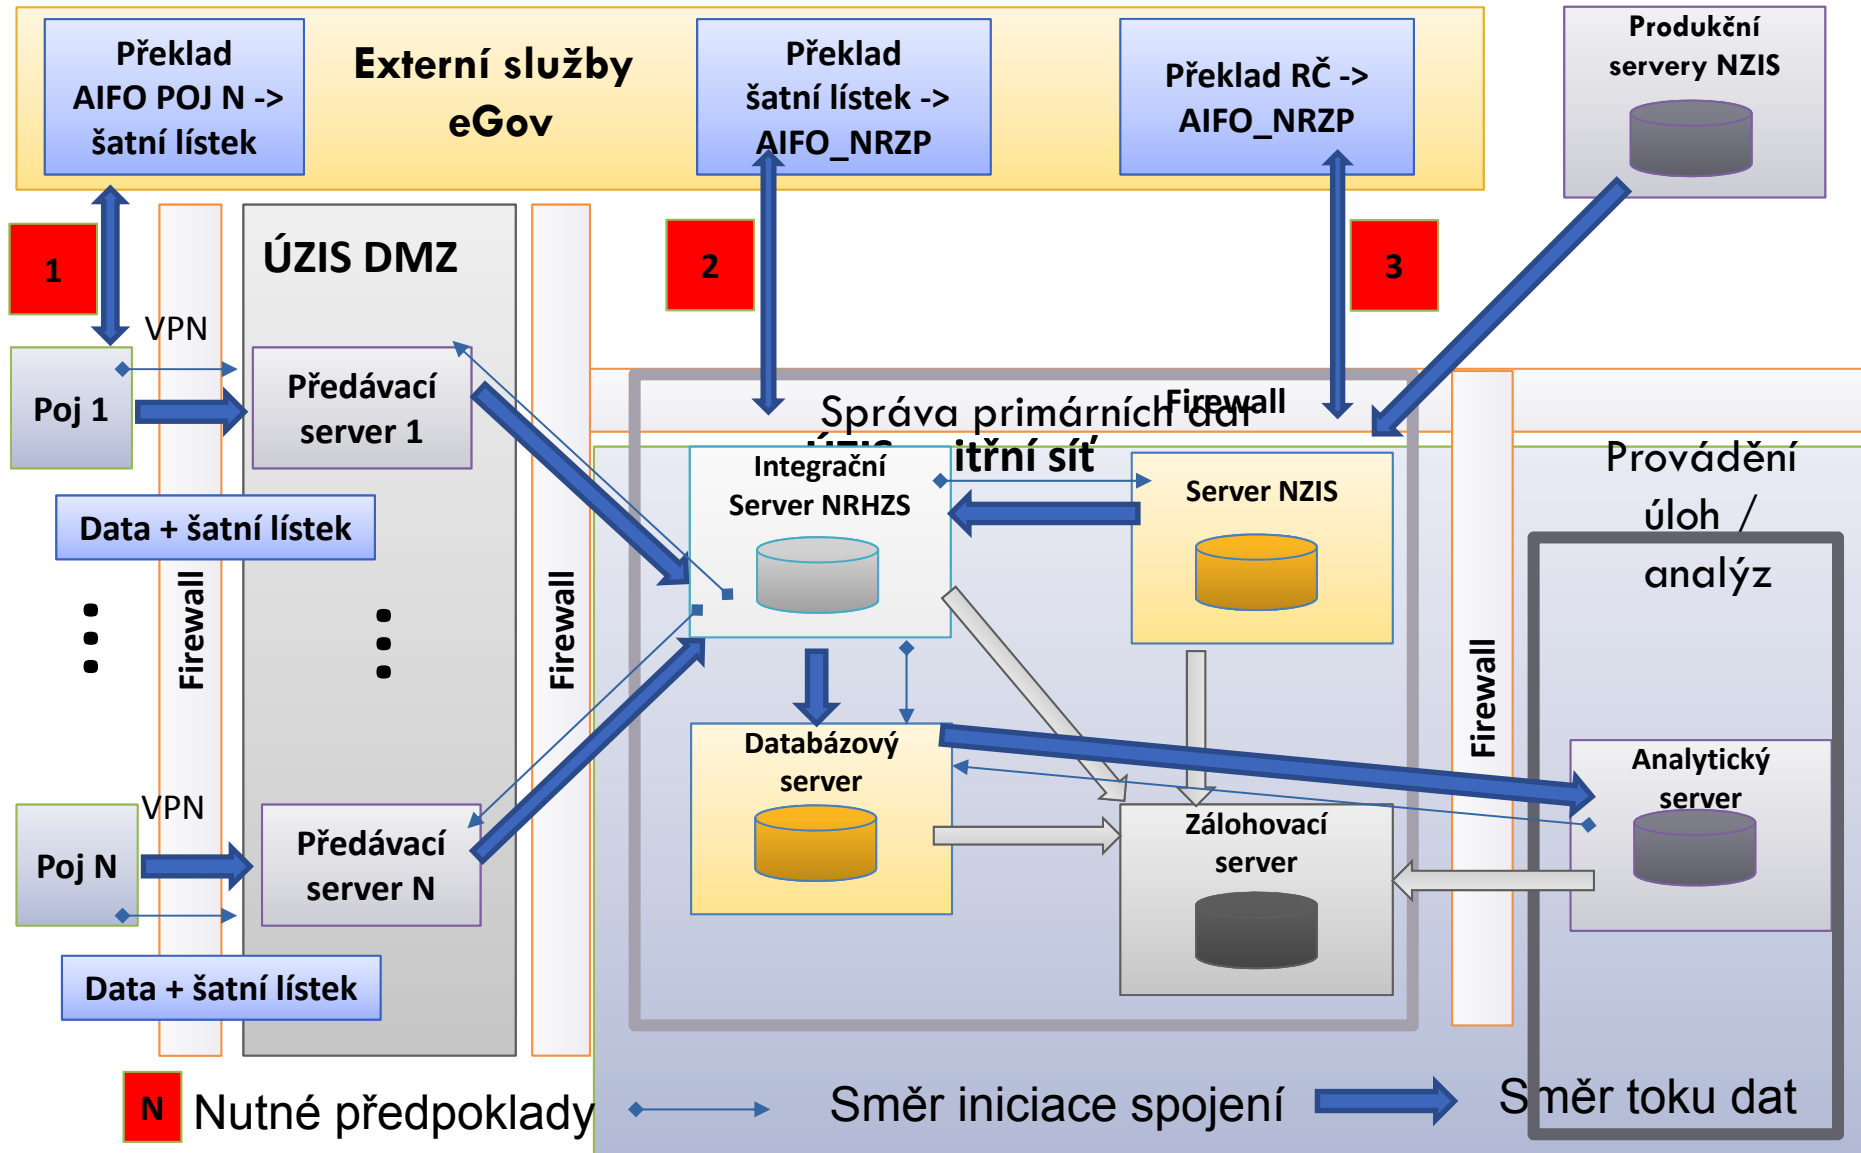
Překlad AIFO POJ N -> šatní lístek

Externí služby eGov

Překlad šatní lístek -> AIFO_NRZP

Překlad RČ -> AIFO_NRZP

Produkční servery NZIS

1

2

3

VPN

ÚZIS DMZ

Poj 1

Předávací server 1

Data + šatní lístek

Firewall

Firewall

Správa primárních dat

Firewall

ÚZIS vnitřní síť

Integrační Server NRHZS

Server NZIS

Provádění úloh / analýz

Databázový server

Analytický server

Zálohovací server

Firewall

VPN

Poj N

Předávací server N

Data + šatní lístek

N Nutné předpoklady

Směr iniciace spojení

Směr toku dat